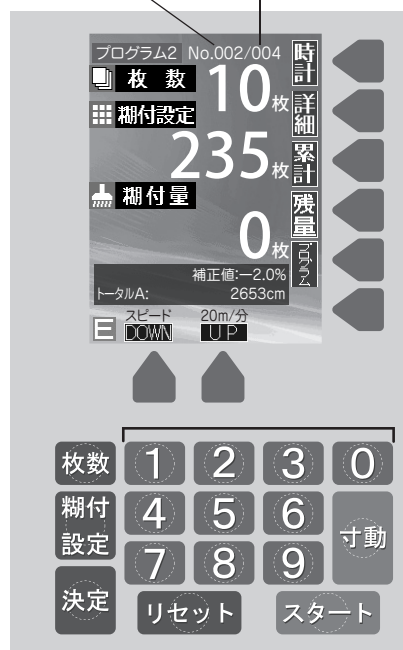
プログラム2 No.002/004

枚数
10枚

糊付設定
235枚

糊付量
0枚

補正値:−2.0%
トータルA: 2653cm

時計
詳細
累計
残量
プログラム

E スピード DOWN 20m/分 UP

枚数
1 2 3 0
糊付設定
4 5 6
寸動
7 8 9
決定
リセット
スタート